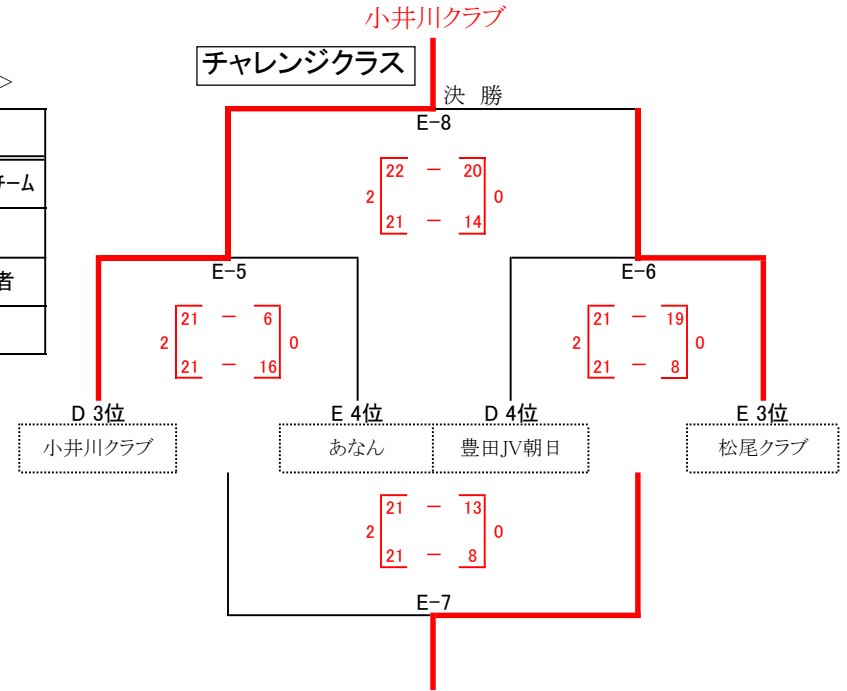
小井川クラブ

チャレンジクラス

>

チーム

者

決 勝
E-8

2 22 − 20 0
21 − 14

E-5

2 21 − 6 0
21 − 16

E-6

2 21 − 19 0
21 − 8

D 3位
小井川クラブ

E 4位
あなん

D 4位
豊田JV朝日

E 3位
松尾クラブ

2 21 − 13 0
21 − 8

E-7